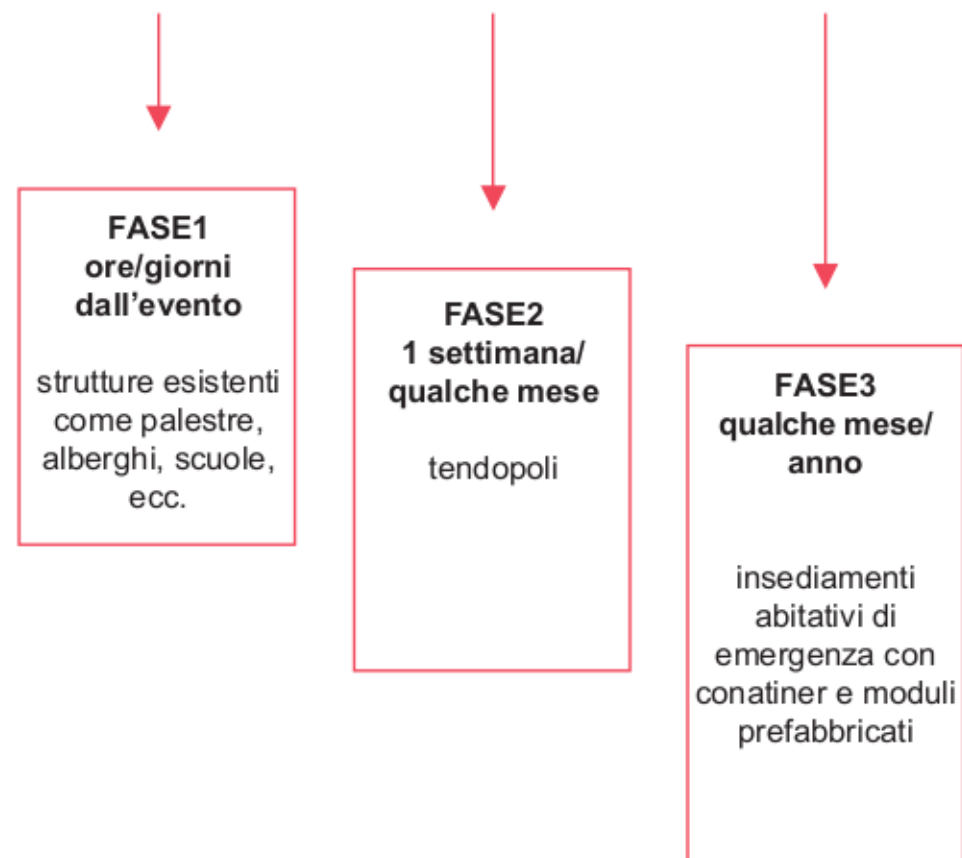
**FASE1**
**ore/giorni dall’evento**

strutture esistenti come palestre, alberghi, scuole, ecc.

**FASE2**
**1 settimana/ qualche mese**

tendopoli

**FASE3**
**qualche mese/ anno**

insediamenti abitativi di emergenza con conatiner e moduli prefabbricati